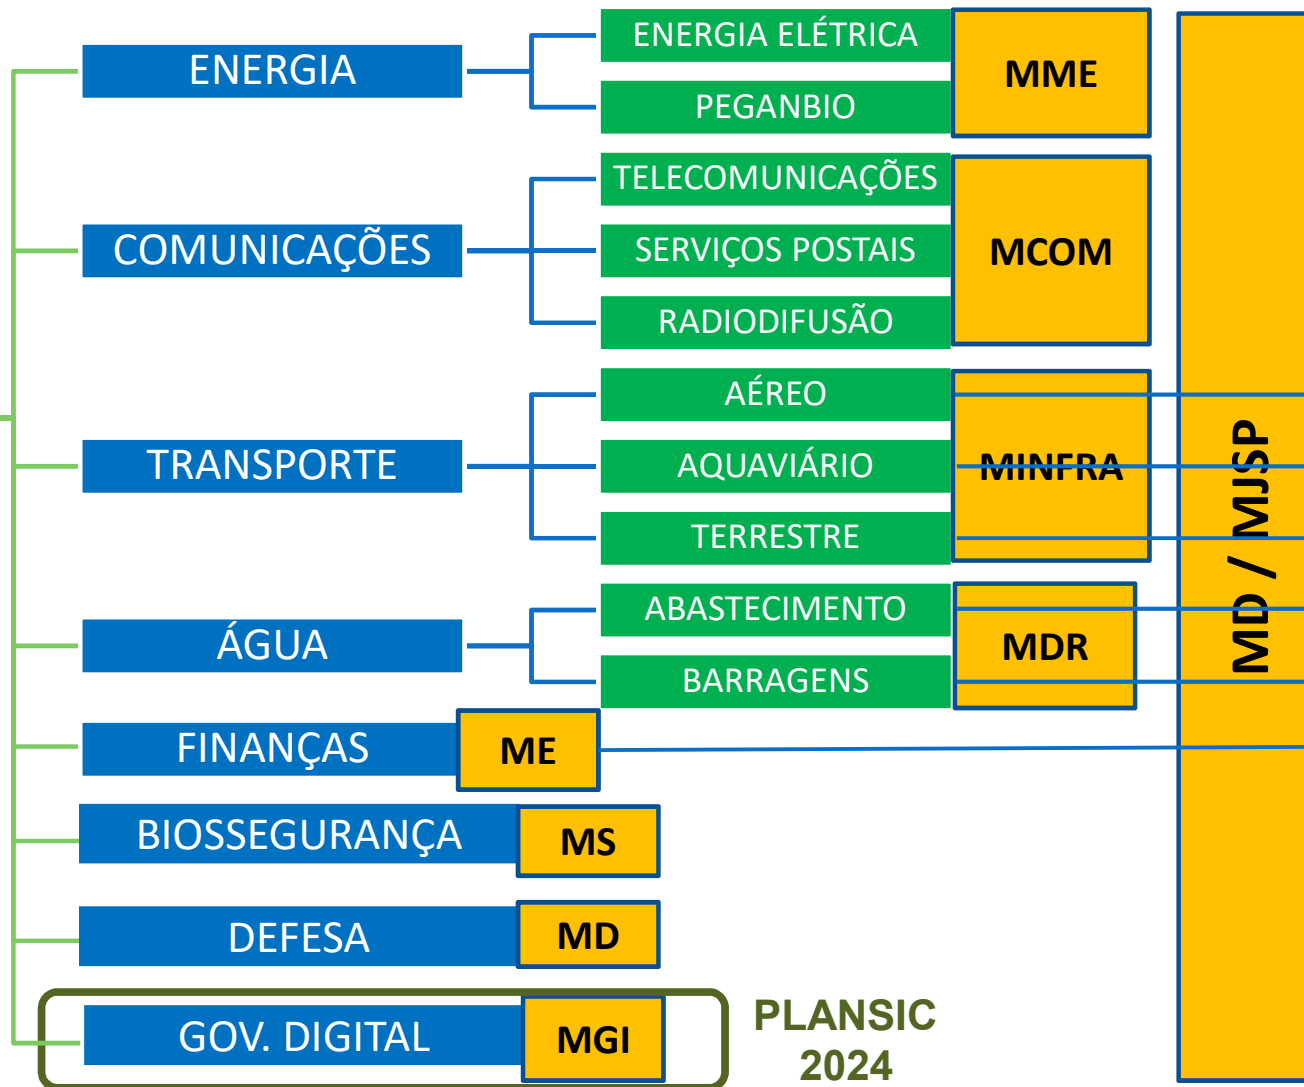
ENERGIA

ENERGIA ELÉTRICA

PEGANBIO

MME

COMUNICAÇÕES

TELECOMUNICAÇÕES

SERVIÇOS POSTAIS

RADIODIFUSÃO

MCOM

TRANSPORTE

AÉREO

AQUAVIÁRIO

TERRESTRE

MINFRA

ÁGUA

ABASTECIMENTO

BARRAGENS

MDR

FINANÇAS

ME

BIOSSEGURANÇA

MS

DEFESA

MD

GOV. DIGITAL

MGI

PLANSIC 2024

MD / MJSP